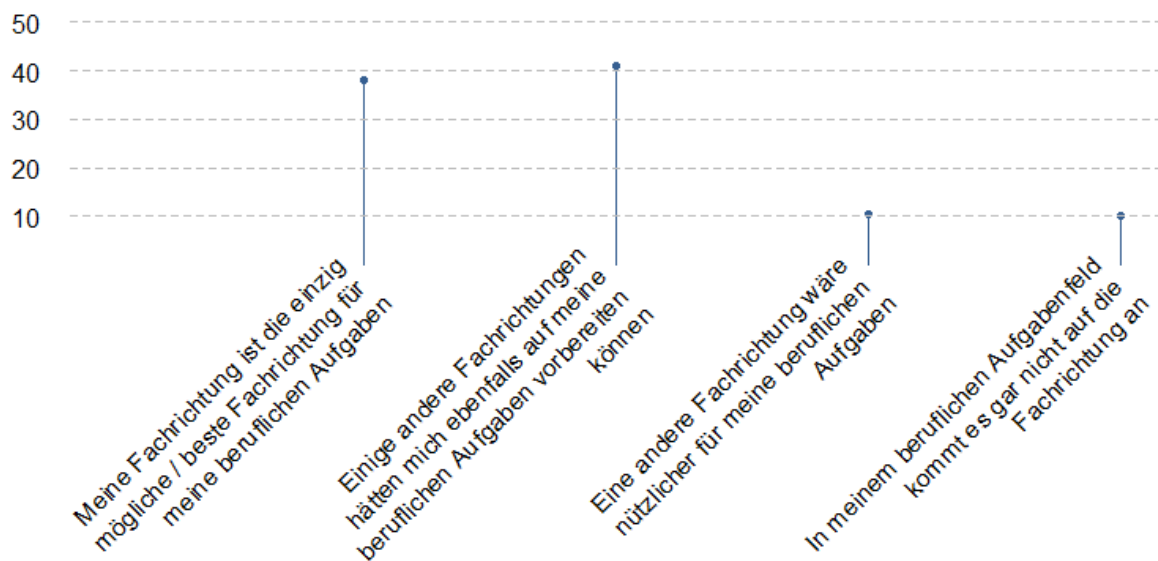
50
40
30
20
10

Meine Fachrichtung ist die einzig mögliche / beste Fachrichtung für meine beruflichen Aufgaben

Einige andere Fachrichtungen hätten mich ebenfalls auf meine beruflichen Aufgaben vorbereiten können

Eine andere Fachrichtung wäre nützlicher für meine beruflichen Aufgaben

In meinem beruflichen Aufgabenfeld kommt es gar nicht auf die Fachrichtung an